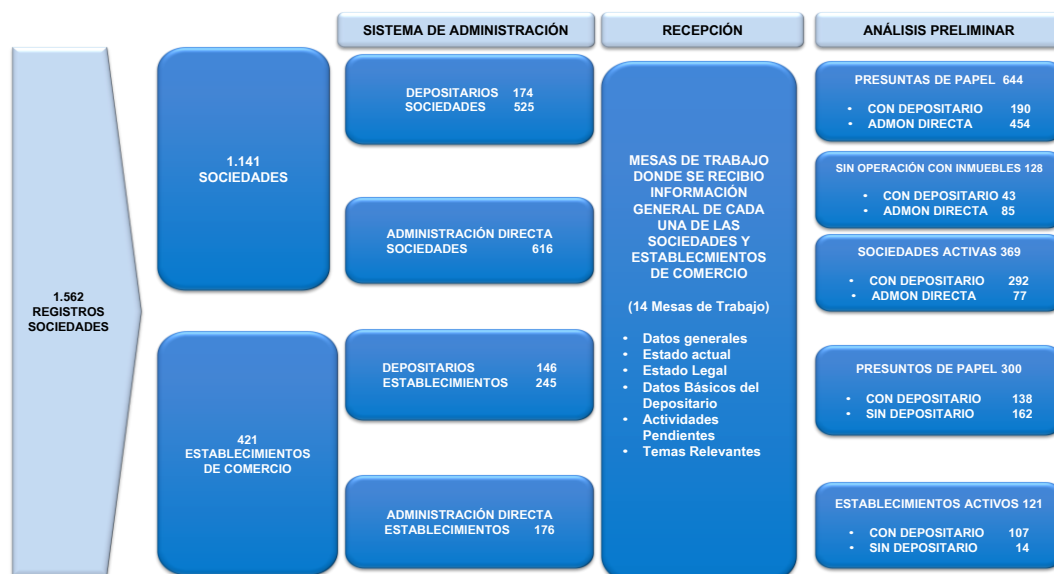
SISTEMA DE ADMINISTRACIÓN

RECEPCIÓN

ANÁLISIS PRELIMINAR

1.562 REGISTROS SOCIEDADES

1.141 SOCIEDADES

DEPOSITARIOS 174
SOCIEDADES 525

ADMINISTRACIÓN DIRECTA SOCIEDADES 616

421 ESTABLECIMIENTOS DE COMERCIO

DEPOSITARIOS 146
ESTABLECIMIENTOS 245

ADMINISTRACIÓN DIRECTA ESTABLECIMIENTOS 176

MESAS DE TRABAJO DONDE SE RECIBIO INFORMACIÓN GENERAL DE CADA UNA DE LAS SOCIEDADES Y ESTABLECMIENTOS DE COMERCIO

(14 Mesas de Trabajo)

- Datos generales
- Estado actual
- Estado Legal
- Datos Básicos del Depositario
- Actividades Pendientes
- Temas Relevantes

PRESUNTAS DE PAPEL 644
- CON DEPOSITARIO 190
- ADMON DIRECTA 454

SIN OPERACIÓN CON INMUEBLES 128
- CON DEPOSITARIO 43
- ADMON DIRECTA 85

SOCIEDADES ACTIVAS 369
- CON DEPOSITARIO 292
- ADMON DIRECTA 77

PRESUNTOS DE PAPEL 300
- CON DEPOSITARIO 138
- SIN DEPOSITARIO 162

ESTABLECIMIENTOS ACTIVOS 121
- CON DEPOSITARIO 107
- SIN DEPOSITARIO 14